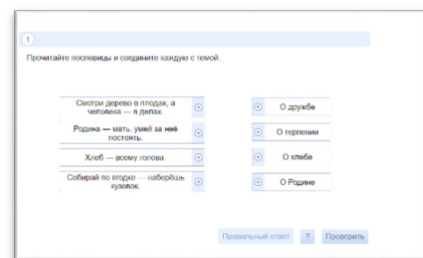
1

Прочитайте пословицы и соедините каждую с темой.

Смотри дерево в плодах, а человека — в делах.

Родина — мать, умей за неё постоять.

Хлеб — всему голова.

Собирай по ягодке — наберёшь кузовок.

О дружбе

О терпении

О хлебе

О Родине

Правильный ответ

?

Проверить